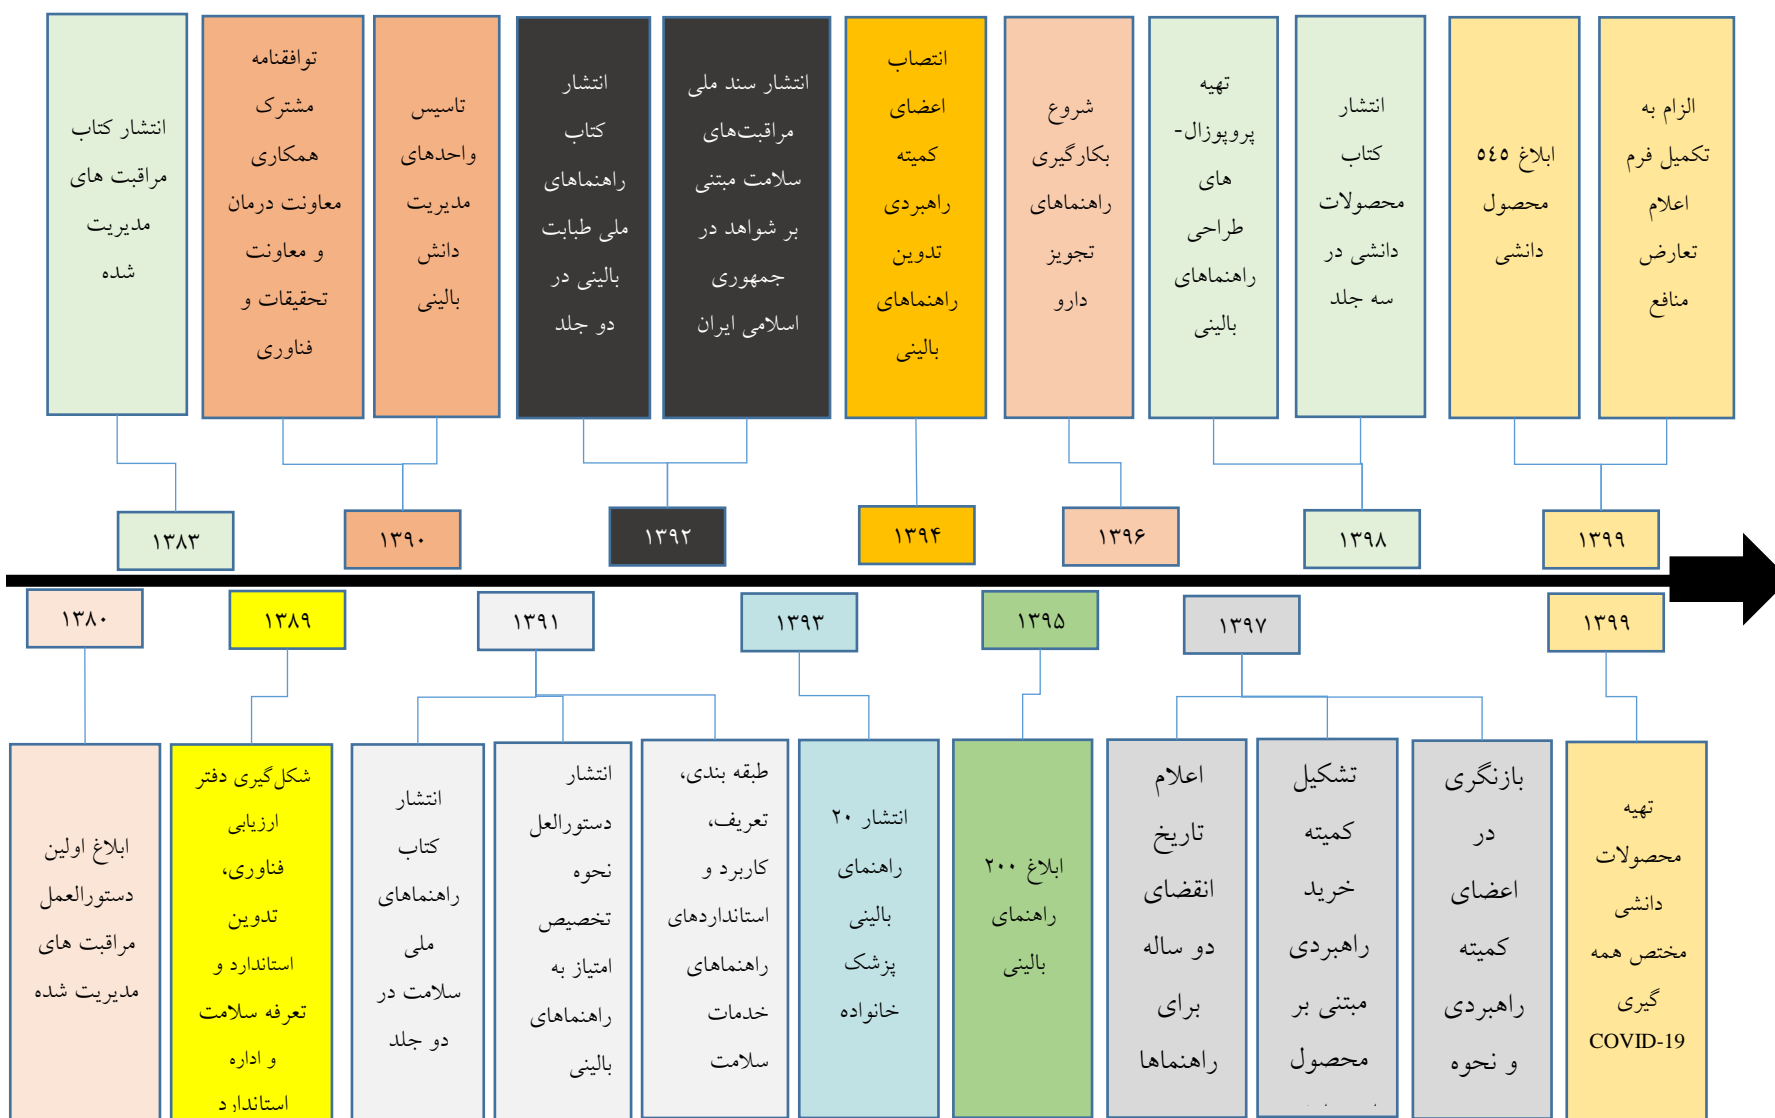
انتشار کتاب مراقبت های مدیریت شده

توافقنامه مشترک همکاری معاونت درمان و معاونت تحقیقات و فناوری

تاسیس واحدهای مدیریت دانش بالینی

انتشار کتاب راهنماهای ملی طبابت بالینی در دو جلد

انتشار سند ملی مراقبت‌های سلامت مبتنی بر شواهد در جمهوری اسلامی ایران

انتصاب اعضای کمیته راهبردی تدوین راهنماهای بالینی

شروع بکارگیری راهنماهای تجویز دارو

تهیه پروپوزال-های طراحی راهنماهای بالینی

انتشار کتاب محصولات دانشی در سه جلد

ابلاغ ٥٤٥ محصول دانشی

الزام به تکمیل فرم اعلام تعارض منافع

۱۳۸۳

۱۳۹۰

۱۳۹۲

۱۳۹۴

۱۳۹۶

۱۳۹۸

۱۳۹۹

۱۳۸۰

۱۳۸۹

۱۳۹۱

۱۳۹۳

۱۳۹۵

۱۳۹۷

۱۳۹۹

ابلاغ اولین دستورالعمل مراقبت های مدیریت شده

شکل‌گیری دفتر ارزیابی فناوری، تدوین استاندارد و تعرفه سلامت و اداره استاندارد

انتشار کتاب راهنماهای ملی سلامت در دو جلد

انتشار دستورالعل نحوه تخصیص امتیاز به راهنماهای بالینی

طبقه بندی، تعریف، کاربرد و استانداردهای راهنماهای خدمات سلامت

انتشار ۲۰ راهنمای بالینی پزشک خانواده

ابلاغ ۲۰۰ راهنمای بالینی

اعلام تاریخ انقضای دو ساله برای راهنماها

تشکیل کمیته خرید راهبردی مبتنی بر محصول

بازنگری در اعضای کمیته راهبردی و نحوه

تهیه محصولات دانشی مختص همه گیری COVID-19